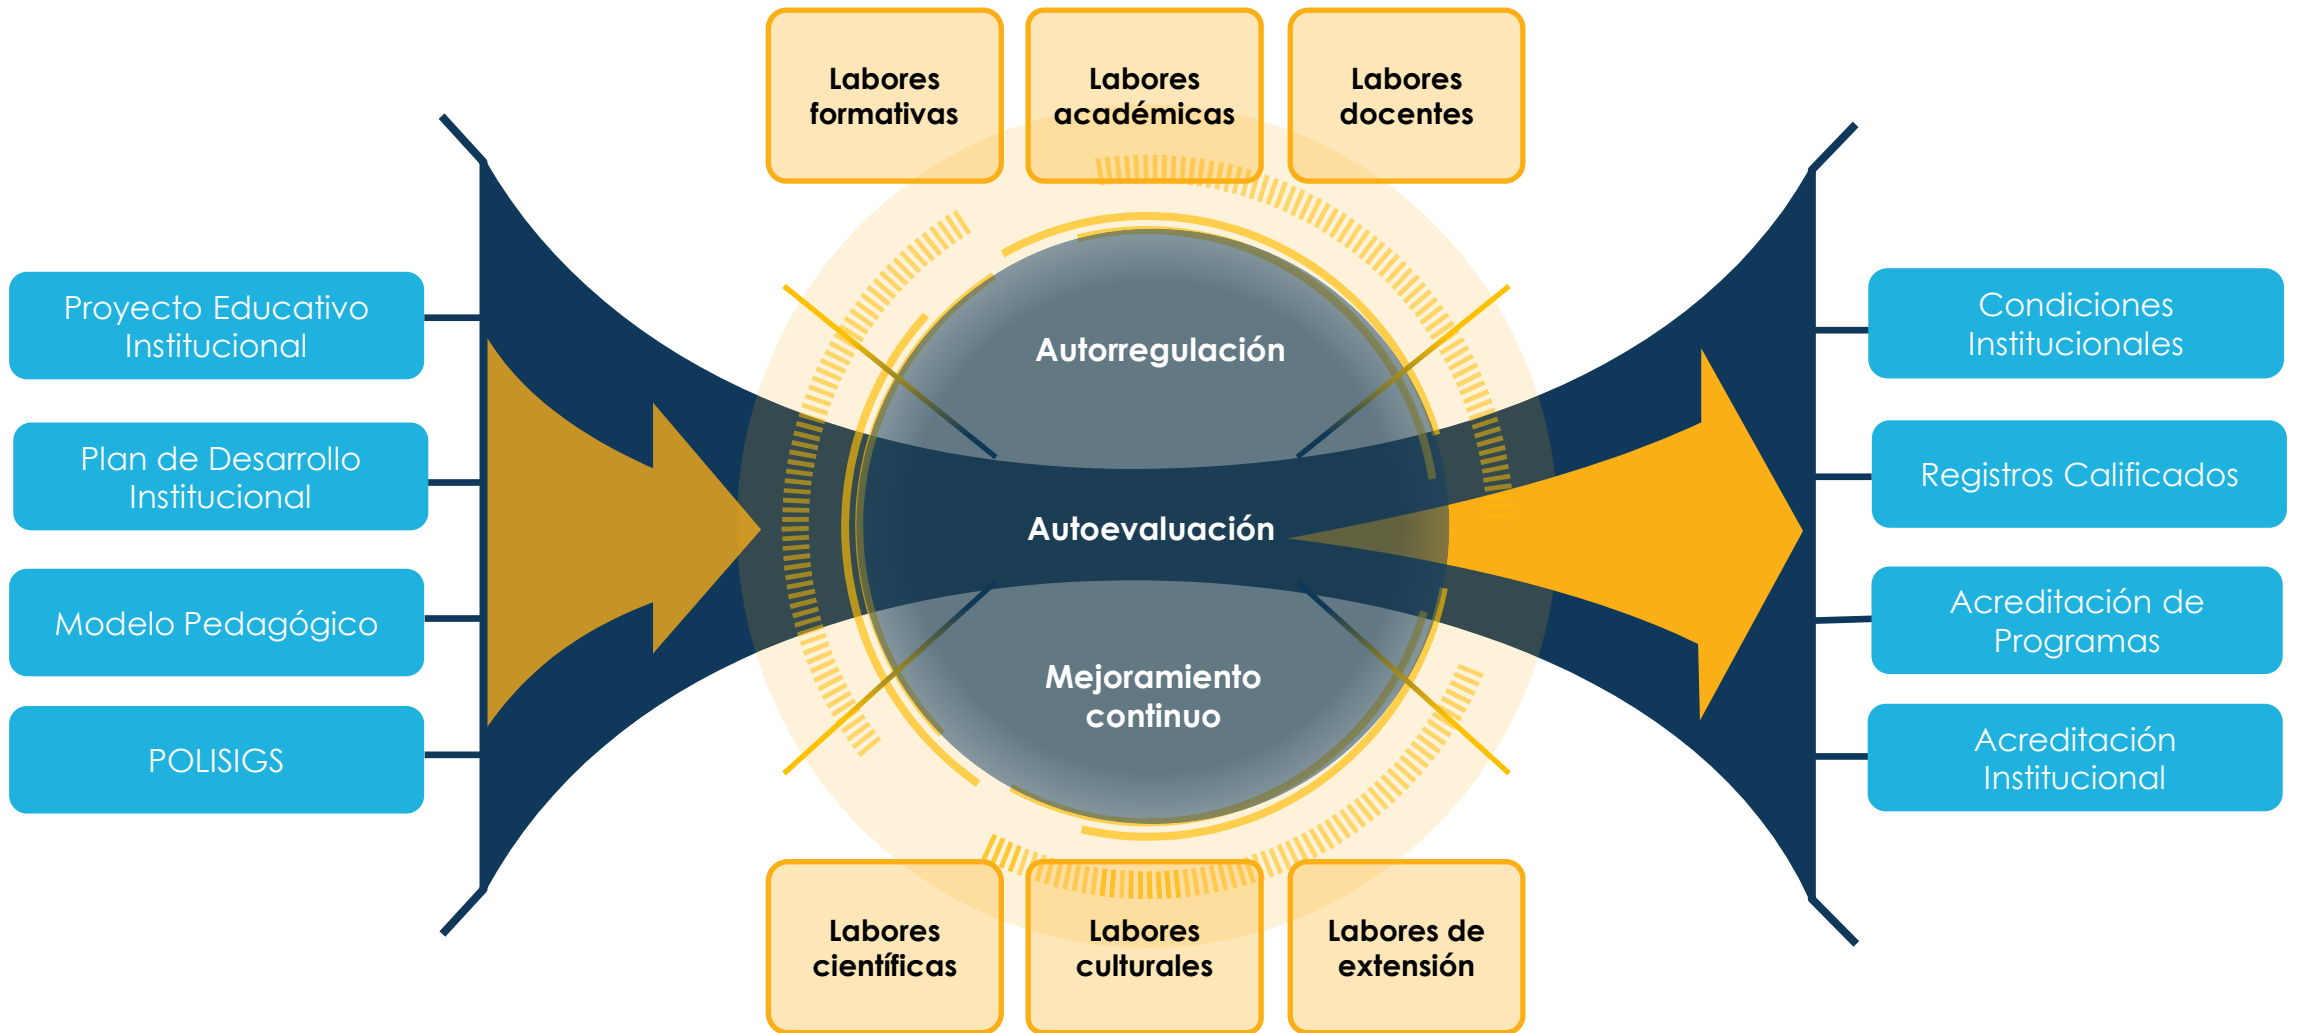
Labores formativas

Labores académicas

Labores docentes

Proyecto Educativo Institucional

Plan de Desarrollo Institucional

Modelo Pedagógico

POLISIGS

Autorregulación

Autoevaluación

Mejoramiento continuo

Condiciones Institucionales

Registros Calificados

Acreditación de Programas

Acreditación Institucional

Labores científicas

Labores culturales

Labores de extensión